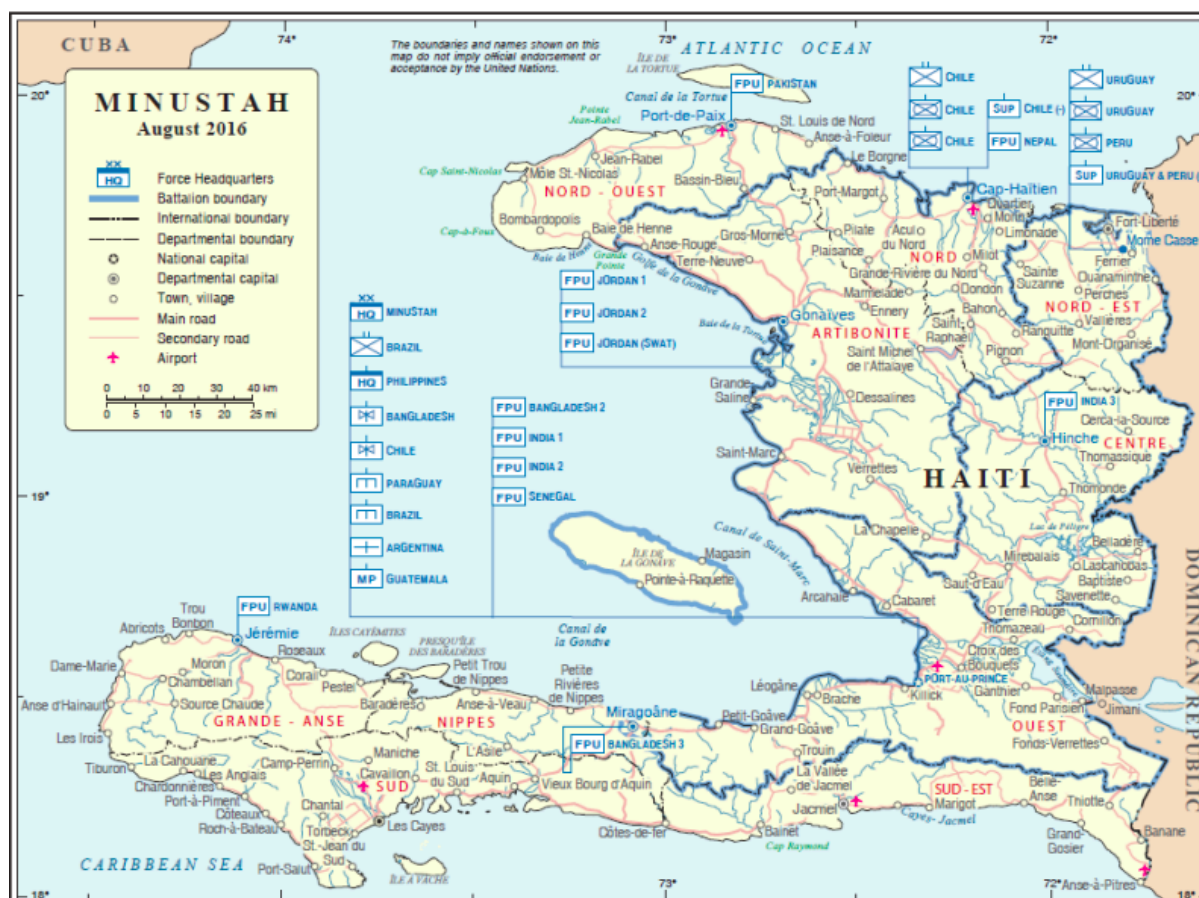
CUBA

74°

73°

72°

20°

19°

18°

The boundaries and names shown on this map do not imply official endorsement or acceptance by the United Nations.

ATLANTIC OCEAN

MINUSTAH
August 2016

HQ Force Headquarters
Battalion boundary
International boundary
Departmental boundary
National capital
Departmental capital
Town, village
Main road
Secondary road
Airport

0 10 20 30 40 km
0 5 10 15 20 25 mi

ÎLE DE LA TORTUE

FPU PAKISTAN

Canal de la Tortue

Pointe Jean-Rabel

Port-de-Paix

St. Louis de Nord

Anse-à-Foleur

Le Borgne

CHILE
CHILE
CHILE

SUP CHILE (-)
FPU NEPAL

URUGUAY
URUGUAY
PERU
SUP URUGUAY & PERU (-)

Cap Saint-Nicolas

Môle St.-Nicolas

Jean-Rabel

NORD - OUEST

Bassin-Bleu

Port-Margot

Cap-Haïtien

Quartier Morin

Limonade

Fort-Liberté

Morne Casse

Cap-à-Foux

Bombardopolis

Baie de Henne

Anse-Rouge

Gros-Morne

Pilate

Acul du Nord

Plaisance

NORD

Milot

Grande-Rivière du Nord

Sainte Suzanne

Ferrier

Ouanaminthe

Perches

NORD - EST

Vallières

Baie de Henne

Grande Pointe

Golfe de la Gonâve

Terre-Neuve

FPU JORDAN 1
FPU JORDAN 2
FPU JORDAN (SWAT)

Marmelade

Dondon

Ennery

Bahon

Ranquitte

Mont-Organisé

Baie de la Tortue

Gonaïves

ARTIBONITE

Saint-Raphaël

Pignon

Saint Michel de l'Attalaye

HQ MINUSTAH
BRAZIL
HQ PHILIPPINES
BANGLADESH
CHILE
PARAGUAY
BRAZIL
ARGENTINA
MP GUATEMALA

Grande Saline

Dessalines

FPU BANGLADESH 2
FPU INDIA 1
FPU INDIA 2
FPU SENEGAL

FPU INDIA 3

Cerca-la-Source

Hinche

CENTRE

Thomassique

Saint-Marc

Verrettes

HAITI

Thomonde

Canal de Saint-Marc

La Chapelle

Lac de Péligre

Belladère

ÎLE DE LA GONÂVE

Magasin

Pointe-à-Raquette

Mirebalais

Lascahobas

Baptiste

Saut-d'Eau

Savenette

Arcahaie

Cabaret

Terre Rouge

Cornillon

Thomazeau

FPU RWANDA

Trou Bonbon

Abricots

Jérémie

ÎLES CAYÉMITES

PRESQU'ÎLE DES BARADÈRES

Canal de la Gonâve

Croix des Bouquets

Étang Saumâtre

Dame-Marie

Moron

Chambellan

Roseaux

Corail

Pestel

Petit Trou de Nippes

Petite Rivières de Nippes

PORT-AU-PRINCE

Kilick

Ganthier

Malpasse

Anse d'Hainault

Source Chaude

Baradères

Anse-à-Veau

Miragoâne

Léogâne

Brache

Fond Parisien

Jimani

GRANDE - ANSE

NIPPES

Petit-Goâve

Grand-Goâve

OUEST

Les Irois

FPU BANGLADESH 3

Fonds-Verrettes

Tiburon

La Cahouane

Les Anglais

Camp-Perrin

Maniche

L'Asile

Trouin

Chardonnières

Cavaillon

St. Louis du Sud

Aquin

Vieux Bourg d'Aquin

La Vallée de Jacmel

Belle-Anse

Thiotte

Port-à-Piment

SUD

SUD - EST

Côteaux

Chantal

Jacmel

Marigot

Roch-à-Bateau

Torbeck

Les Cayes

Côtes-de-fer

Bainet

Cayes-Jacmel

Banane

St.-Jean du Sud

Cap Raymond

Grand-Gosier

CARIBBEAN SEA

Port-Salut

ÎLE À VACHE

Anse-à-Pitres

DOMINICAN REPUBLIC